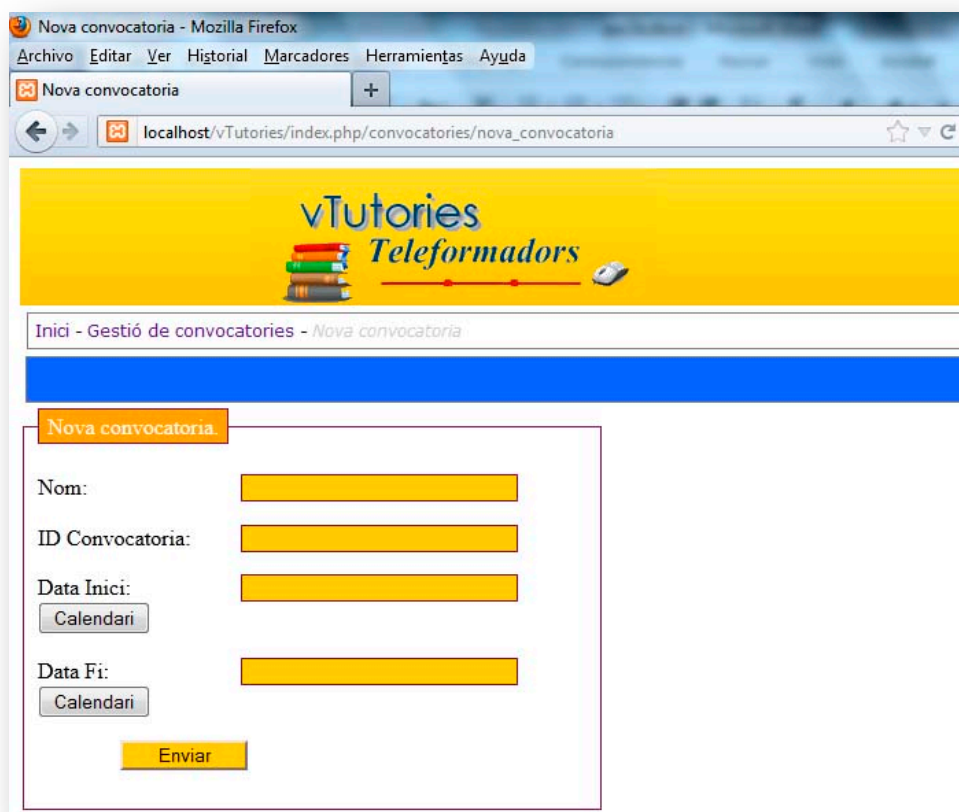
Nova convocatoria - Mozilla Firefox

Archivo Editar Ver Historial Marcadores Herramientas Ayuda

Nova convocatoria +

localhost/vTutories/index.php/convocatories/nova_convocatoria

vTutories

Teleformadors

Inici - Gestió de convocatories - Nova convocatoria

Nova convocatoria.

Nom:

ID Convocatoria:

Data Inici:

Calendari

Data Fi:

Calendari

Enviar